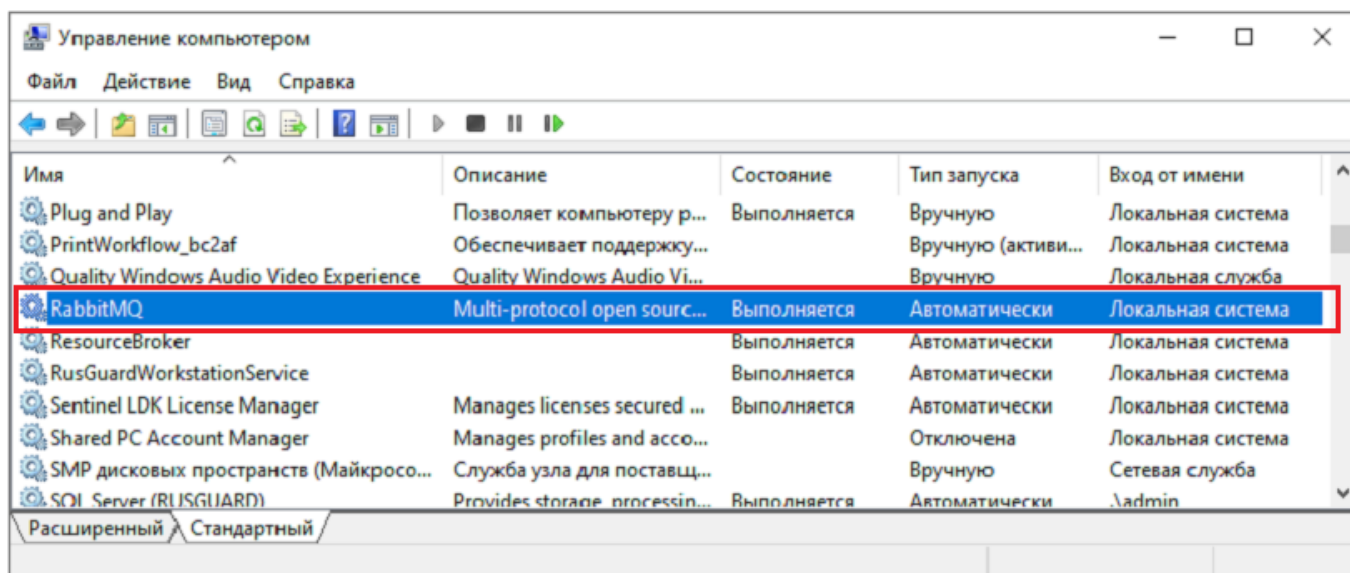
Управление компьютером

Файл Действие Вид Справка

| Имя | Описание | Состояние | Тип запуска | Вход от имени |
|---|---|---|---|---|
| Plug and Play | Позволяет компьютеру р... | Выполняется | Вручную | Локальная система |
| PrintWorkflow_bc2af | Обеспечивает поддержку... | | Вручную (активи... | Локальная система |
| Quality Windows Audio Video Experience | Quality Windows Audio Vi... | | Вручную | Локальная служба |
| RabbitMQ | Multi-protocol open sourc... | Выполняется | Автоматически | Локальная система |
| ResourceBroker | | Выполняется | Автоматически | Локальная система |
| RusGuardWorkstationService | | Выполняется | Автоматически | Локальная система |
| Sentinel LDK License Manager | Manages licenses secured ... | Выполняется | Автоматически | Локальная система |
| Shared PC Account Manager | Manages profiles and acco... | | Отключена | Локальная система |
| SMP дисковых пространств (Майкросо... | Служба узла для поставщ... | | Вручную | Сетевая служба |
| SQL Server (RUSGUARD) | Provides storage, processin... | Выполняется | Автоматически | .\admin |

Расширенный Стандартный